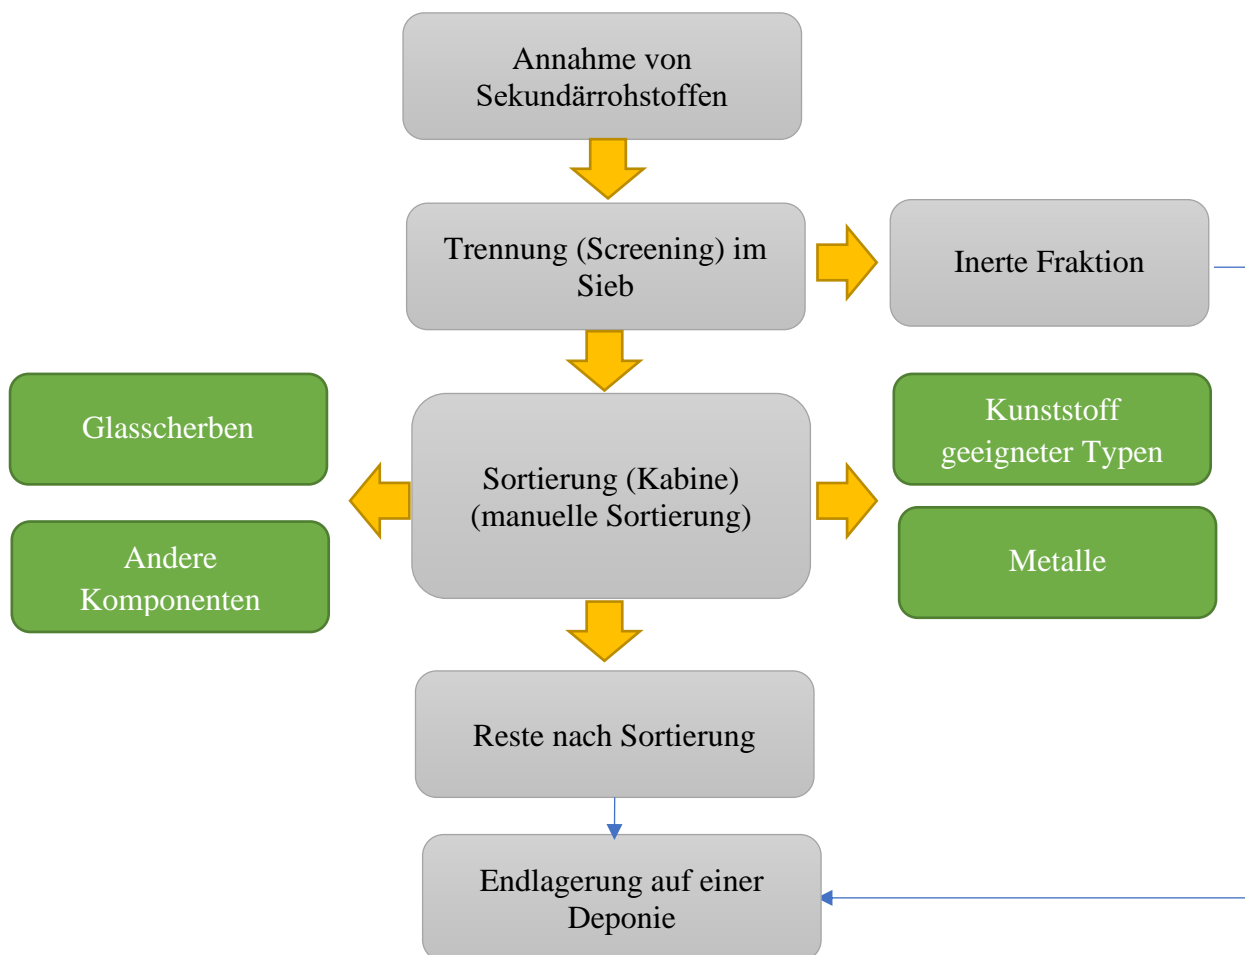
Annahme von Sekundärrohstoffen

Trennung (Screening) im Sieb

Inerte Fraktion

Glasscherben

Andere Komponenten

Sortierung (Kabine) (manuelle Sortierung)

Kunststoff geeigneter Typen

Metalle

Reste nach Sortierung

Endlagerung auf einer Deponie